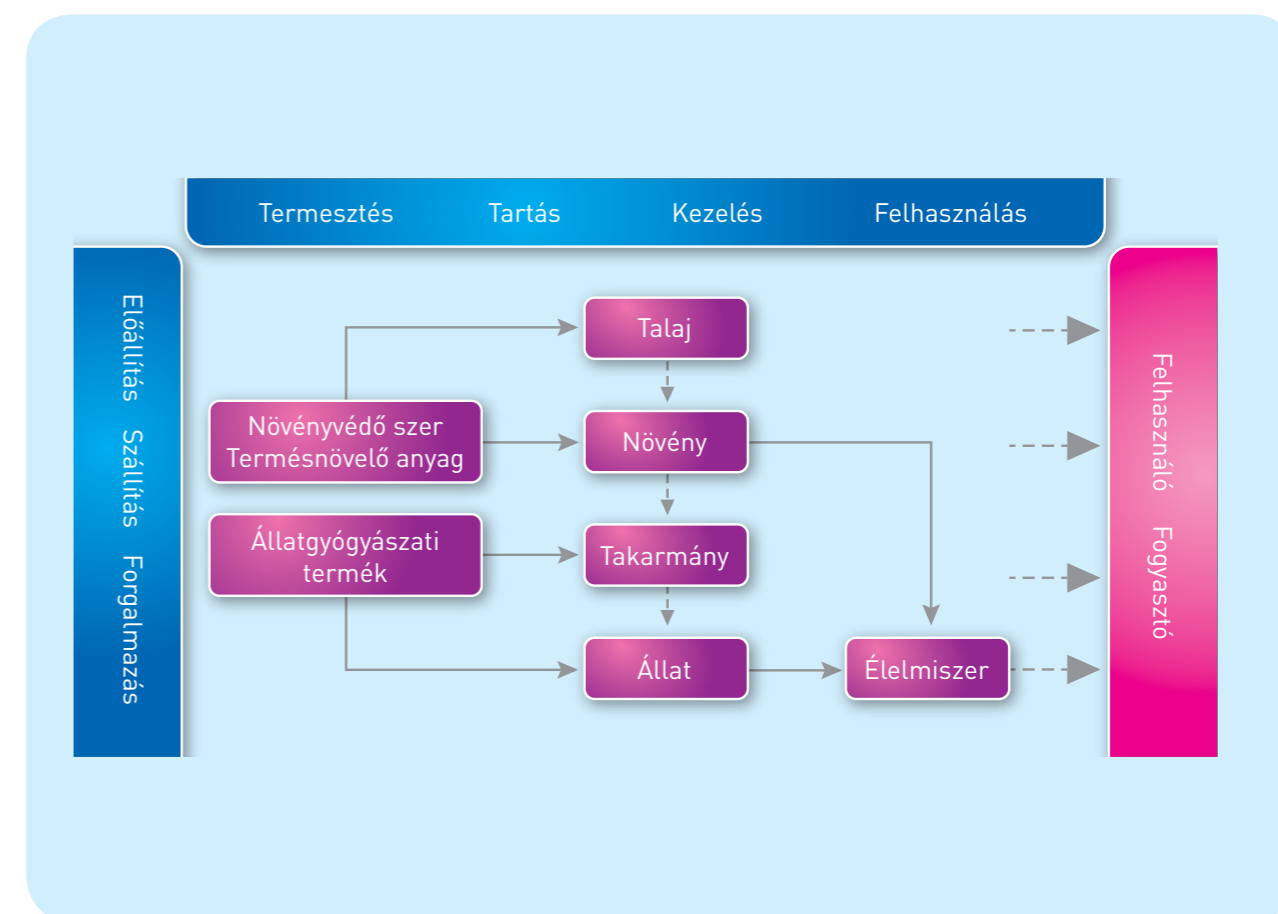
Termesztés Tartás Kezelés Felhasználás

Előállítás Szállítás Forgalmazás

Talaj

Növényvédő szer
Termésnövelő anyag

Növény

Állatgyógyászati termék

Takarmány

Állat

Élelmiszer

Felhasználó Fogyasztó